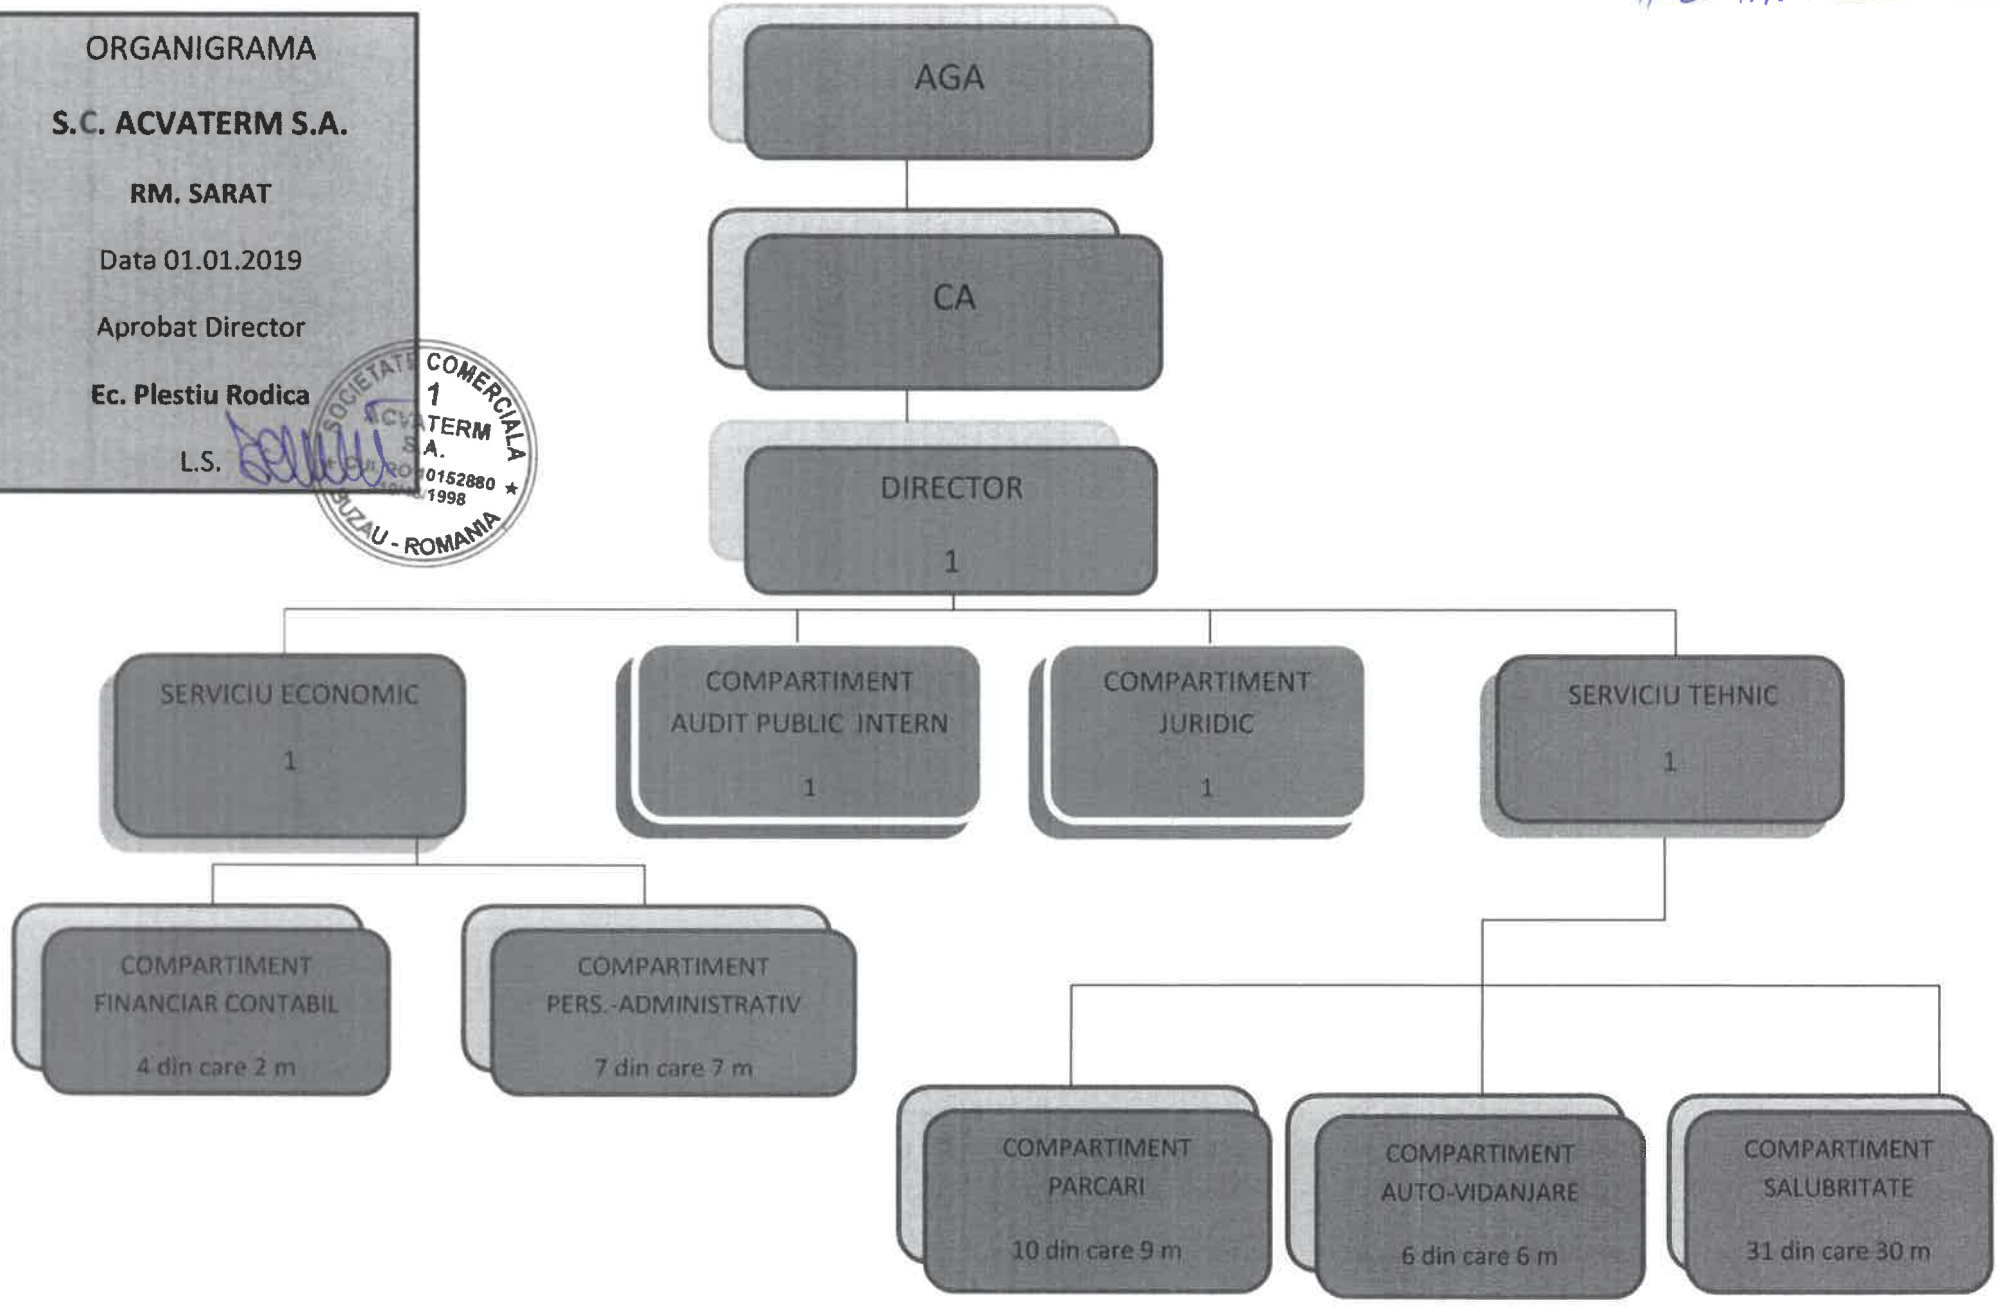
ORGANIGRAMA

S.C. ACVATERM S.A.

RM. SARAT

Data 01.01.2019

Aprobat Director

Ec. Plestiu Rodica

L.S.

SOCIETATE COMERCIALA 1 ACVATERM S.A. RO 10152880 1998 BUZAU - ROMANIA

AGA

CA

DIRECTOR

1

SERVICIU ECONOMIC

1

COMPARTIMENT AUDIT PUBLIC INTERN

1

COMPARTIMENT JURIDIC

1

SERVICIU TEHNIC

1

COMPARTIMENT FINANCIAR CONTABIL

4 din care 2 m

COMPARTIMENT PERS.-ADMINISTRATIV

7 din care 7 m

COMPARTIMENT PARCARI

10 din care 9 m

COMPARTIMENT AUTO-VIDANJARE

6 din care 6 m

COMPARTIMENT SALUBRITATE

31 din care 30 m